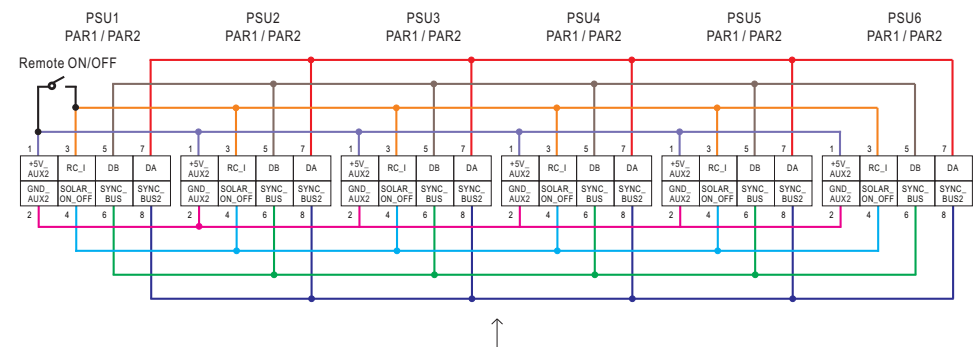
PSU1
PAR1 / PAR2

PSU2
PAR1 / PAR2

PSU3
PAR1 / PAR2

PSU4
PAR1 / PAR2

PSU5
PAR1 / PAR2

PSU6
PAR1 / PAR2

Remote ON/OFF

| 1 | 3 | 5 | 7 |
|---|---|---|---|
| +5V_ AUX2 | RC_I | DB | DA |
| GND_ AUX2 | SOLAR_ ON_OFF | SYNC_ BUS | SYNC_ BUS2 |
| 2 | 4 | 6 | 8 |

| 1 | 3 | 5 | 7 |
|---|---|---|---|
| +5V_ AUX2 | RC_I | DB | DA |
| GND_ AUX2 | SOLAR_ ON_OFF | SYNC_ BUS | SYNC_ BUS2 |
| 2 | 4 | 6 | 8 |

| 1 | 3 | 5 | 7 |
|---|---|---|---|
| +5V_ AUX2 | RC_I | DB | DA |
| GND_ AUX2 | SOLAR_ ON_OFF | SYNC_ BUS | SYNC_ BUS2 |
| 2 | 4 | 6 | 8 |

| 1 | 3 | 5 | 7 |
|---|---|---|---|
| +5V_ AUX2 | RC_I | DB | DA |
| GND_ AUX2 | SOLAR_ ON_OFF | SYNC_ BUS | SYNC_ BUS2 |
| 2 | 4 | 6 | 8 |

| 1 | 3 | 5 | 7 |
|---|---|---|---|
| +5V_ AUX2 | RC_I | DB | DA |
| GND_ AUX2 | SOLAR_ ON_OFF | SYNC_ BUS | SYNC_ BUS2 |
| 2 | 4 | 6 | 8 |

| 1 | 3 | 5 | 7 |
|---|---|---|---|
| +5V_ AUX2 | RC_I | DB | DA |
| GND_ AUX2 | SOLAR_ ON_OFF | SYNC_ BUS | SYNC_ BUS2 |
| 2 | 4 | 6 | 8 |